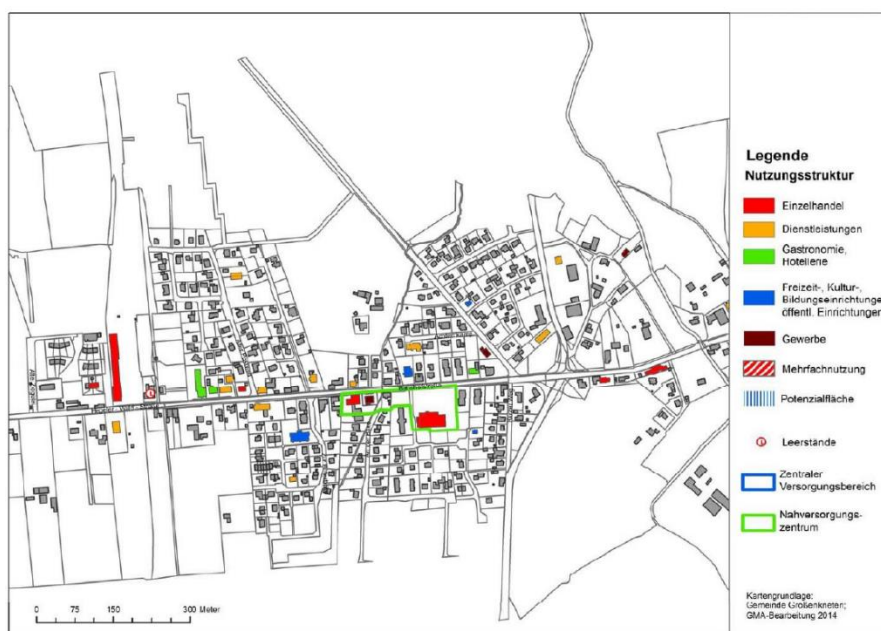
Legende
Nutzungsstruktur

Einzelhandel

Dienstleistungen

Gastronomie, Hotellerie

Freizeit-, Kultur-, Bildungseinrichtunge öffentl. Einrichtunger

Gewerbe

Mehrfachnutzung

Potenzialfläche

Leerstände

Zentraler Versorgungsbereich

Nahversorgungszentrum

0 75 150 300 Meter

Kartengrundlage: Gemeinde Großenkneten; GMA-Bearbeitung 2014